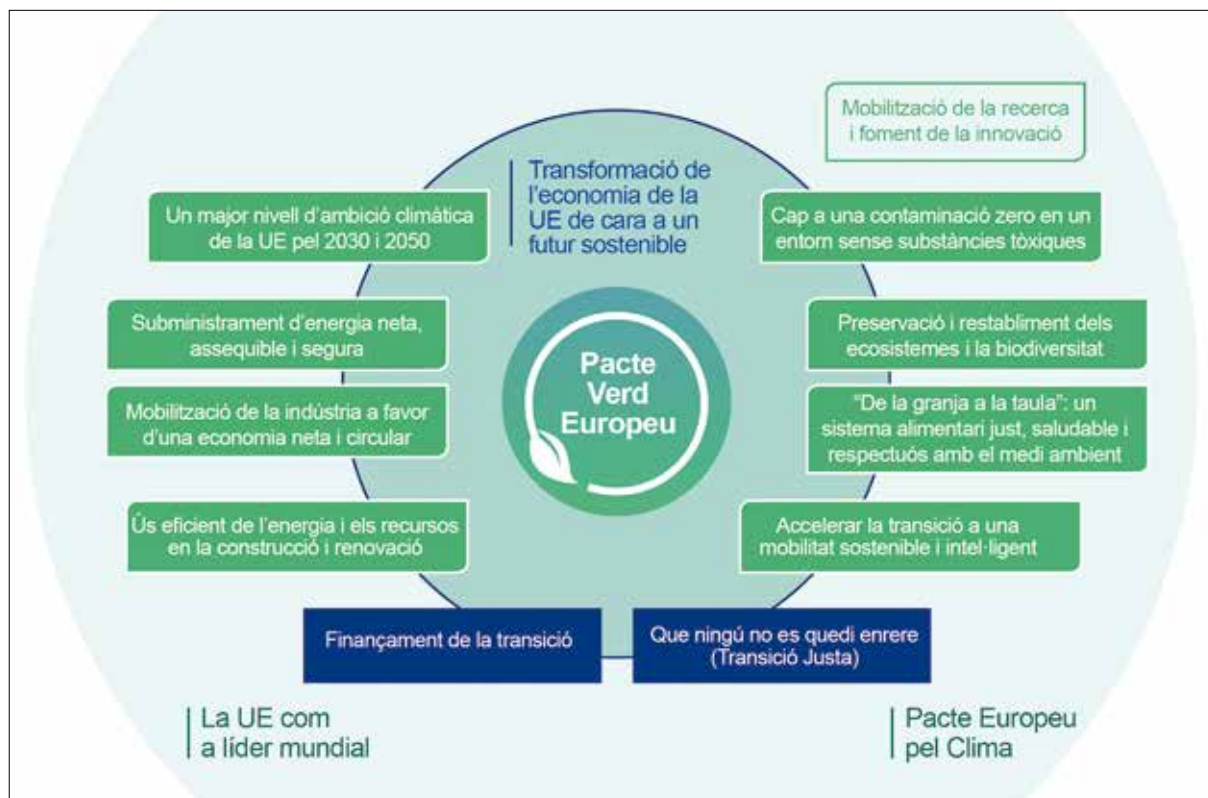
Mobilització de la recerca i foment de la innovació

Transformació de l'economia de la UE de cara a un futur sostenible

Un major nivell d'ambició climàtica de la UE pel 2030 i 2050

Cap a una contaminació zero en un entorn sense substàncies tòxiques

Subministrament d'energia neta, assequible i segura

Pacte Verd Europeu

Preservació i restabliment dels ecosistemes i la biodiversitat

Mobilització de la indústria a favor d'una economia neta i circular

"De la granja a la taula": un sistema alimentari just, saludable i respectuós amb el medi ambient

Ús eficient de l'energia i els recursos en la construcció i renovació

Accelerar la transició a una mobilitat sostenible i intel·ligent

Finançament de la transició

Que ningú no es quedi enrere (Transició Justa)

La UE com a líder mundial

Pacte Europeu pel Clima